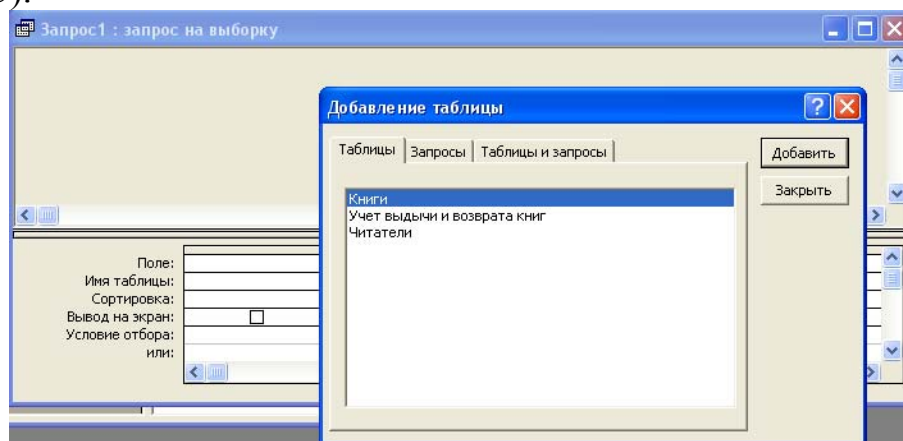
Запрос1 : запрос на выборку

Добавление таблицы

Таблицы | Запросы | Таблицы и запросы

Добавить

Закрыть

Книги
Учет выдычи и возврата книг
Читатели

Поле:
Имя таблицы:
Сортировка:
Вывод на экран:
Условие отбора:
или: